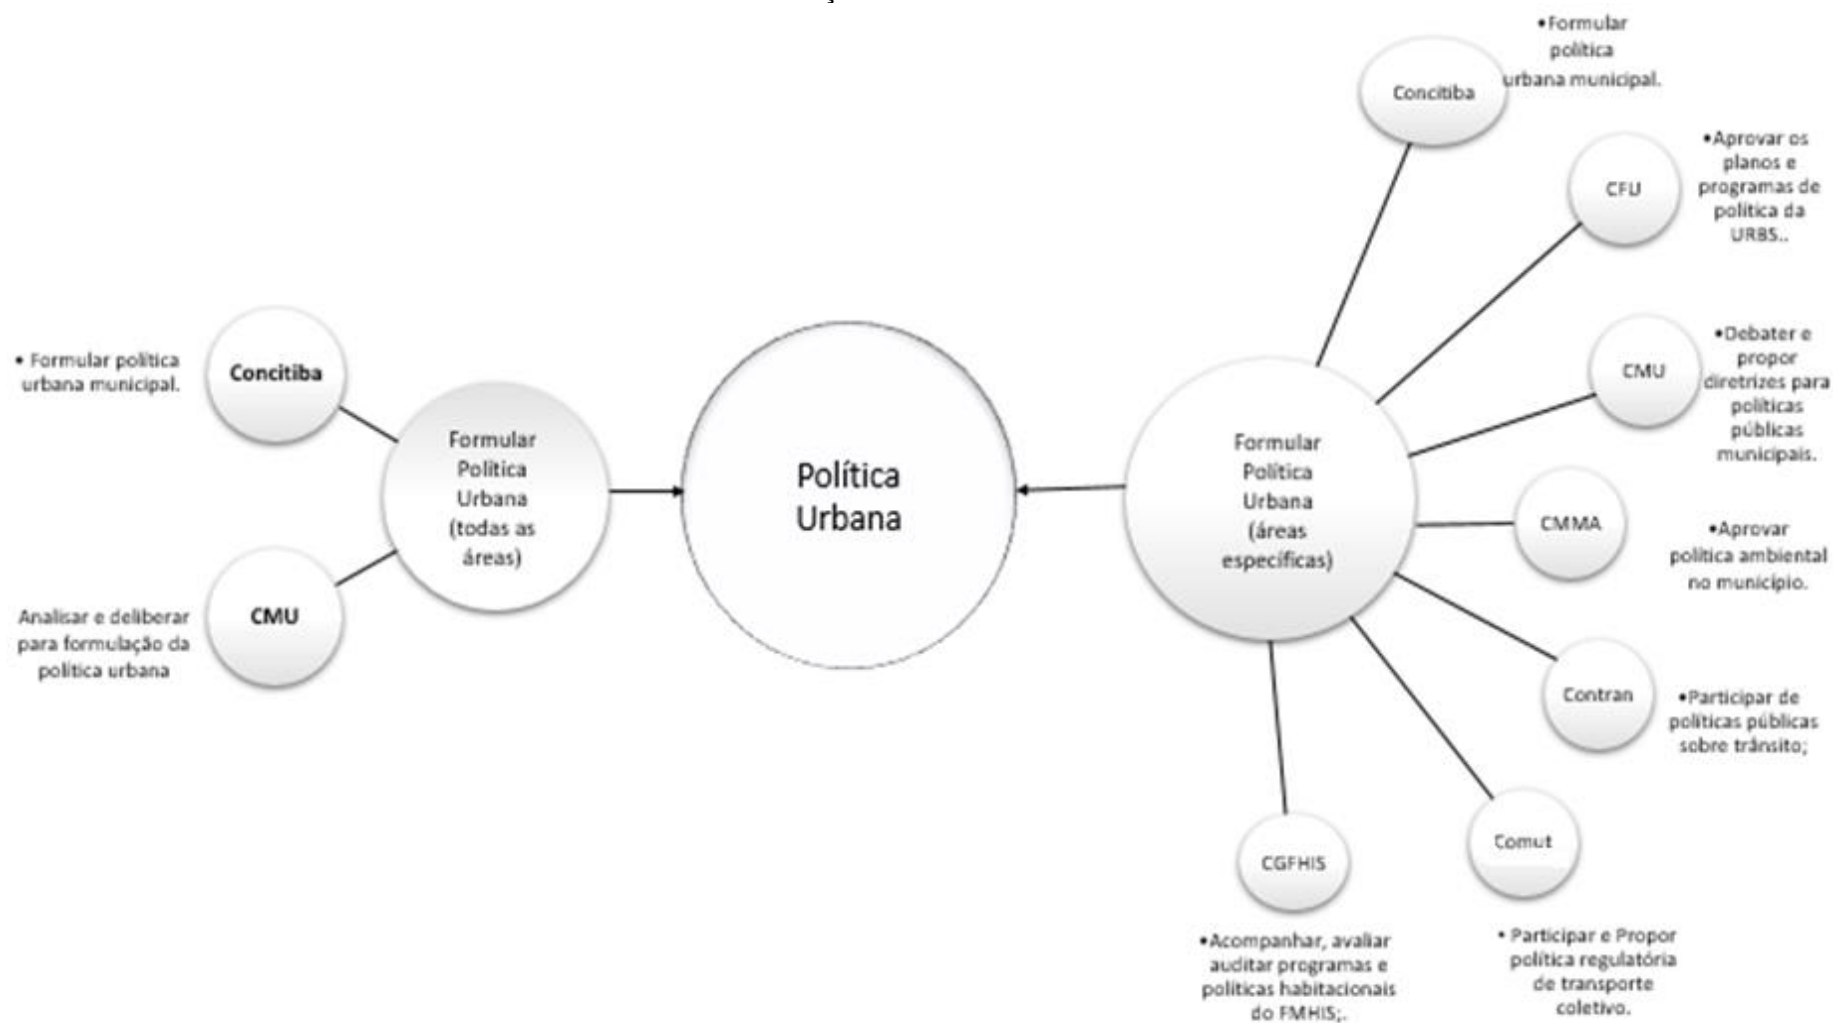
• Formular política urbana municipal.

Concitiba

Formular Política Urbana (todas as áreas)

CMU

Analisar e deliberar para formulação da política urbana

Política Urbana

Formular Política Urbana (áreas específicas)

Concitiba

•Formular política urbana municipal.

CFU

•Aprovar os planos e programas de política da URBS..

CMU

•Debater e propor diretrizes para políticas públicas municipais.

CMMA

•Aprovar política ambiental no município.

Contran

•Participar de políticas públicas sobre trânsito;

Comut

• Participar e Propor política regulatória de transporte coletivo.

CGFHIS

•Acompanhar, avaliar auditar programas e políticas habitacionais do FMHIS;.